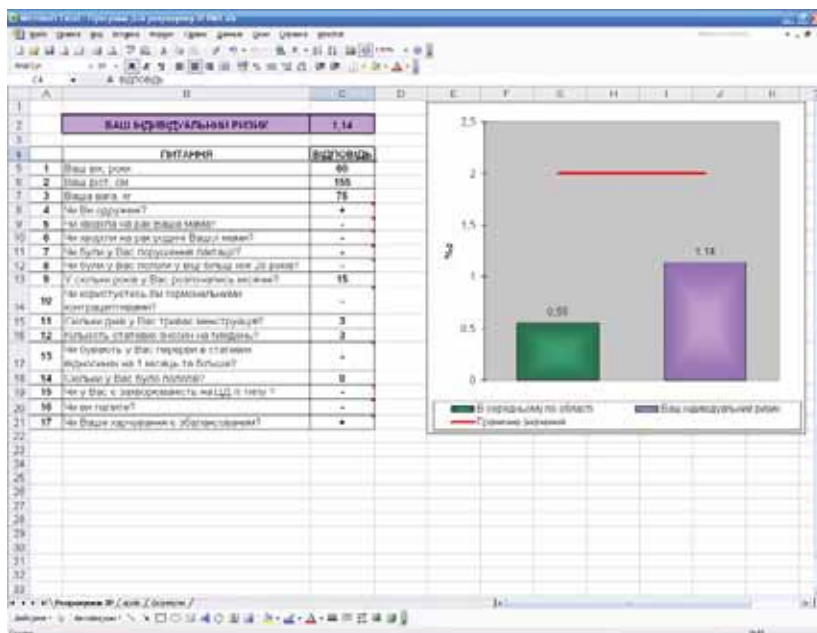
C4 ВІДПОВІДЬ

| | A | B | C |
|---|---|---|---|
| 2 | | ВАШ ІНДИВІДУАЛЬНИЙ РИЗИК | 1,14 |
| 4 | | ПИТАННЯ | ВІДПОВІДЬ |
| 5 | 1 | Ваш вік, років | 60 |
| 6 | 2 | Ваш ріст, см | 155 |
| 7 | 3 | Ваша вага, кг | 75 |
| 8 | 4 | Чи Ви одружені? | + |
| 9 | 5 | Чи хворіла на рак ваша мама? | - |
| 10 | 6 | Чи хворіли на рак родичі Вашої мами? | - |
| 11 | 7 | Чи були у Вас порушення лактації? | - |
| 12 | 8 | Чи були у вас пологи у віці більш ніж 25 років? | - |
| 13 | 9 | У скільки років у Вас розпочались місячні? | 15 |
| 14 | 10 | Чи користуєтесь Ви гормональними контрацептивами? | - |
| 15 | 11 | Скільки днів у Вас триває менструація? | 3 |
| 16 | 12 | Кількість статевих актів на тиждень? | 2 |
| 17 | 13 | Чи бувають у Вас перерви в статевих відносинах на 1 місяць та більше? | - |
| 18 | 14 | Скільки у Вас було пологів? | 0 |
| 19 | 15 | Чи у Вас є захворювання на ЦД ІІ типу? | - |
| 20 | 16 | Чи ви палите? | - |
| 21 | 17 | Чи Ваше харчування є збалансованим? | + |

2,5
2
1,5
1
0,5
0
1,14
0,55

В середньому по області
Ваш індивідуальний ризик
Граничне значення

Розрахунок ЗР